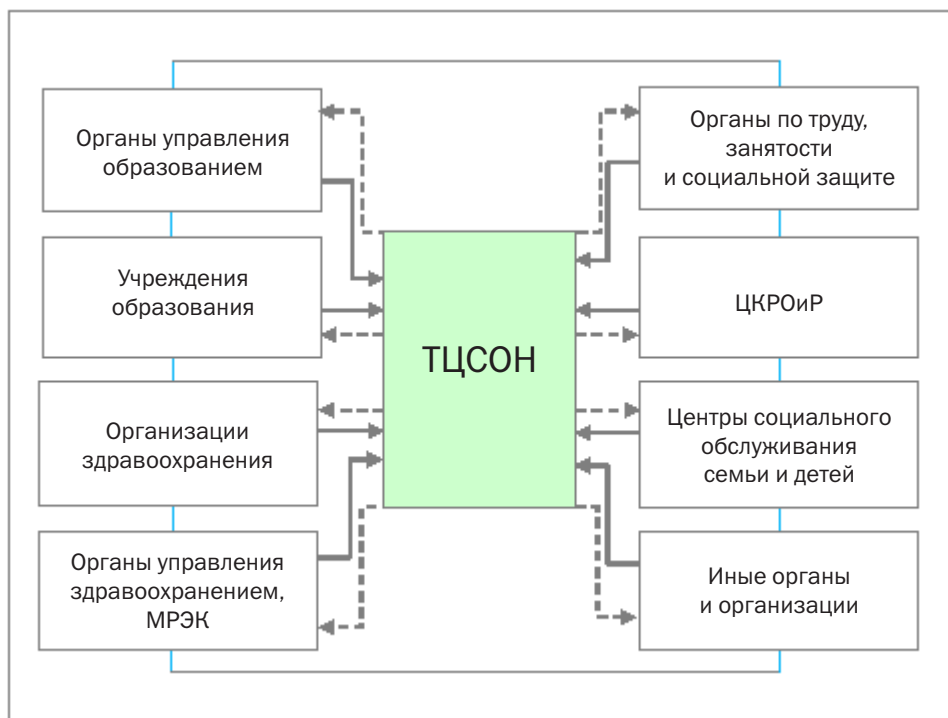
Органы управления образованием

Учреждения образования

Организации здравоохранения

Органы управления здравоохранением, МРЭК

ТЦСОН

Органы по труду, занятости и социальной защите

ЦКРОиР

Центры социального обслуживания семьи и детей

Иные органы и организации